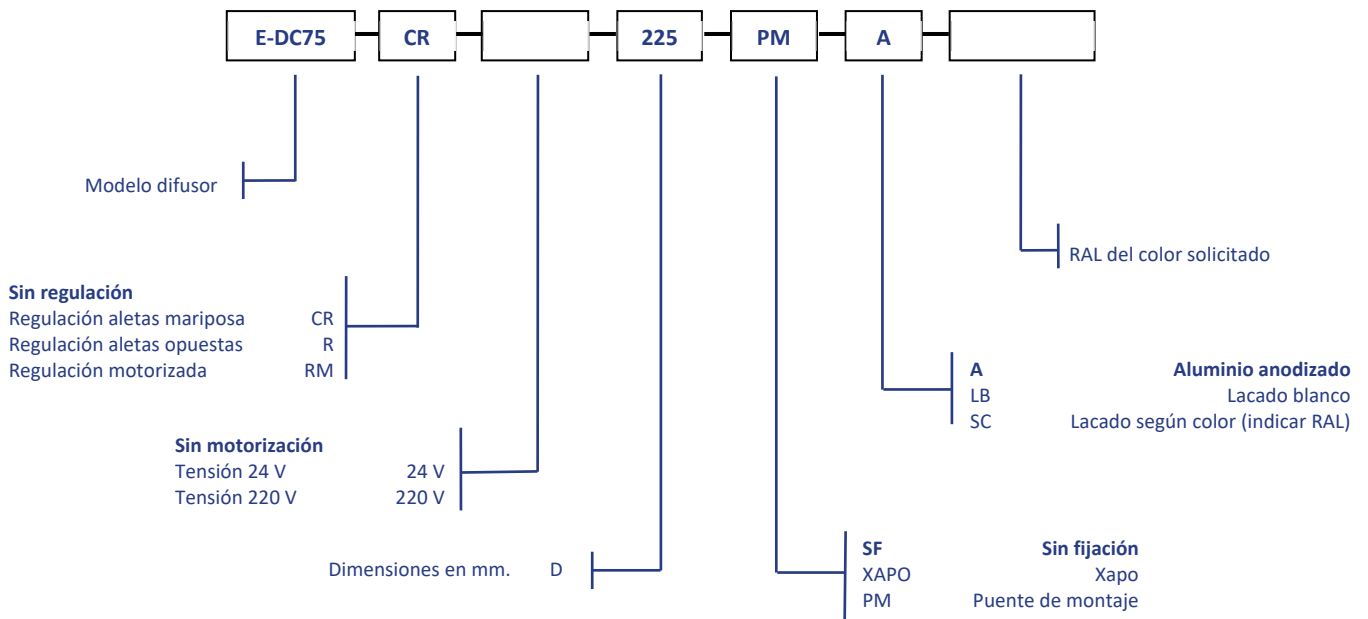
E-DC75 CR 225 PM A

Modelo difusor

RAL del color solicitado

**Sin regulación**
Regulación aletas mariposa CR
Regulación aletas opuestas R
Regulación motorizada RM

**A** **Aluminio anodizado**
LB Lacado blanco
SC Lacado según color (indicar RAL)

**Sin motorización**
Tensión 24 V 24 V
Tensión 220 V 220 V

**SF** **Sin fijación**
XAPO Xapo
PM Puente de montaje

Dimensiones en mm. D